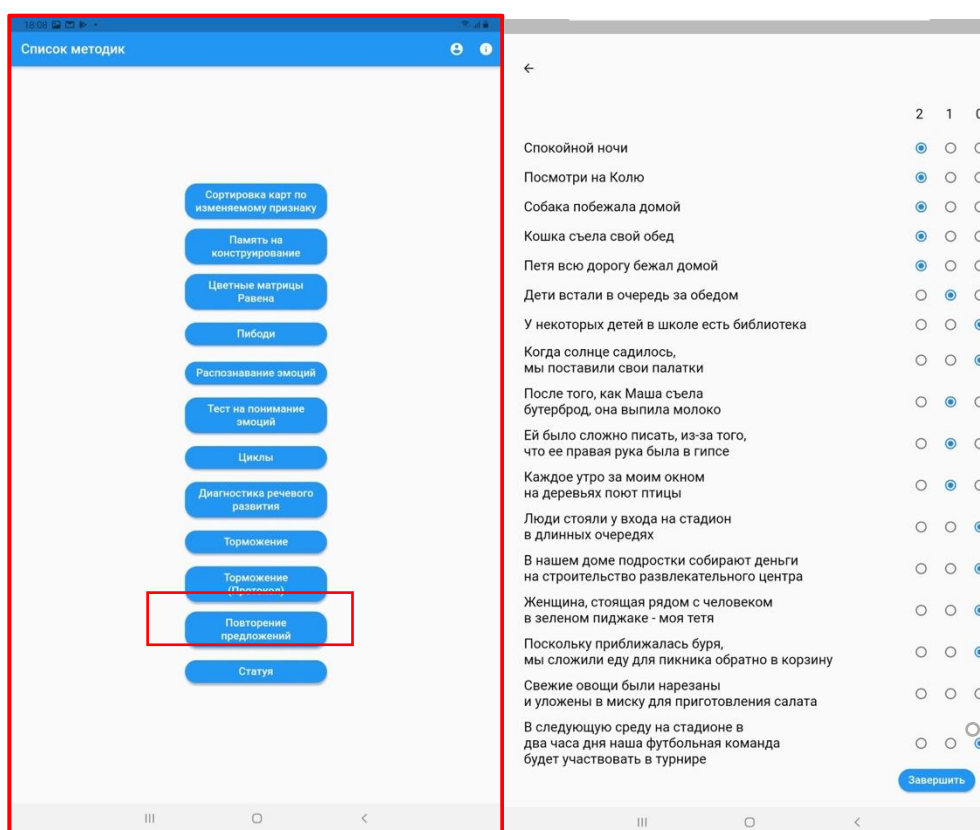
18:08

Список методик

Сортировка карт по изменяемому признаку

Память на конструирование

Цветные матрицы Равена

Пибоди

Распознавание эмоций

Тест на понимание эмоций

Циклы

Диагностика речевого развития

Торможение

Торможение (Протокол)

Повторение предложений

Статуя

←

| | 2 | 1 | 0 |
|---|---|---|---|
| Спокойной ночи | | | |
| Посмотри на Колю | | | |
| Собака побежала домой | | | |
| Кошка съела свой обед | | | |
| Петя всю дорогу бежал домой | | | |
| Дети встали в очередь за обедом | | | |
| У некоторых детей в школе есть библиотека | | | |
| Когда солнце садилось, мы поставили свои палатки | | | |
| После того, как Маша съела бутерброд, она выпила молоко | | | |
| Ей было сложно писать, из-за того, что ее правая рука была в гипсе | | | |
| Каждое утро за моим окном на деревьях поют птицы | | | |
| Люди стояли у входа на стадион в длинных очередях | | | |
| В нашем доме подростки собирают деньги на строительство развлекательного центра | | | |
| Женщина, стоящая рядом с человеком в зеленом пиджаке - моя тетя | | | |
| Поскольку приближалась буря, мы сложили еду для пикника обратно в корзину | | | |
| Свежие овощи были нарезаны и уложены в миску для приготовления салата | | | |
| В следующую среду на стадионе в два часа дня наша футбольная команда будет участвовать в турнире | | | |

Завершить